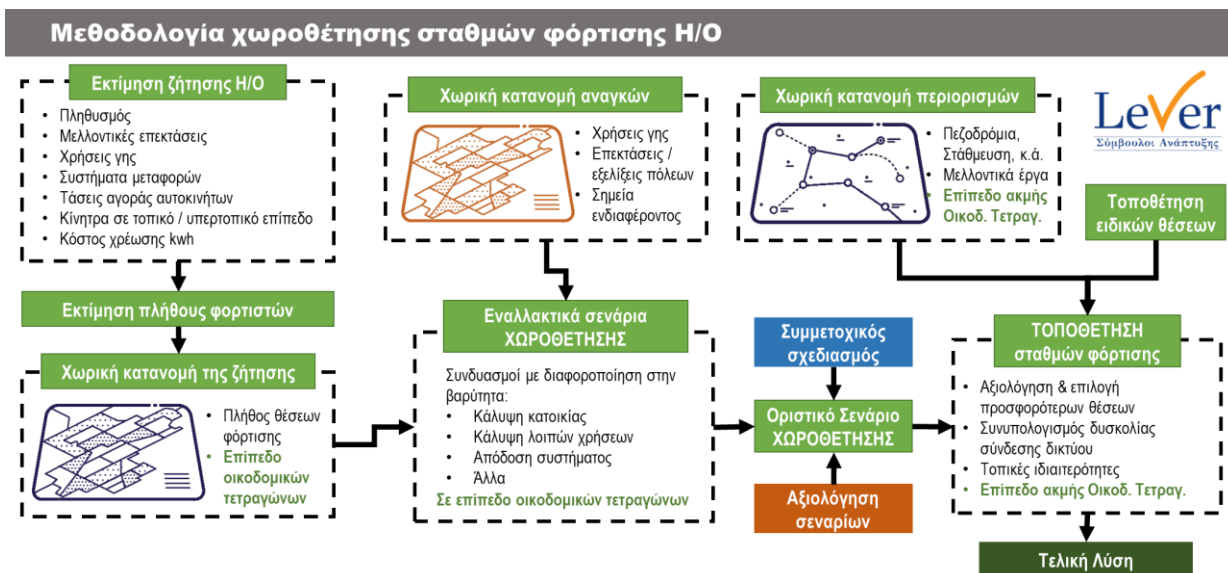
Μεθοδολογία χωροθέτησης σταθμών φόρτισης Η/Ο

Εκτίμηση ζήτησης Η/Ο

- Πληθυσμός
- Μελλοντικές επεκτάσεις
- Χρήσεις γης
- Συστήματα μεταφορών
- Τάσεις αγοράς αυτοκινήτων
- Κίνητρα σε τοπικό / υπερτοπικό επίπεδο
- Κόστος χρέωσης kwh

Εκτίμηση πλήθους φορτιστών

Χωρική κατανομή της ζήτησης

- Πλήθος θέσεων φόρτισης
- Επίπεδο οικοδομικών τετραγώνων

Χωρική κατανομή αναγκών

- Χρήσεις γης
- Επεκτάσεις / εξελίξεις πόλεων
- Σημεία ενδιαφέροντος

Χωρική κατανομή περιορισμών

- Πεζοδρόμια, Στάθμευση, κ.ά.
- Μελλοντικά έργα
- Επίπεδο ακμής Οικοδ. Τετραγ.

LeVer
Σύμβουλοι Ανάπτυξης

Τοποθέτηση ειδικών θέσεων

Εναλλακτικά σενάρια ΧΩΡΟΘΕΤΗΣΗΣ

Συνδυασμοί με διαφοροποίηση στην βαρύτητα:
- Κάλυψη κατοικίας
- Κάλυψη λοιπών χρήσεων
- Απόδοση συστήματος
- Άλλα

Σε επίπεδο οικοδομικών τετραγώνων

Συμμετοχικός σχεδιασμός

Οριστικό Σενάριο ΧΩΡΟΘΕΤΗΣΗΣ

Αξιολόγηση σεναρίων

ΤΟΠΟΘΕΤΗΣΗ σταθμών φόρτισης

- Αξιολόγηση & επιλογή προσφορότερων θέσεων
- Συνυπολογισμός δυσκολίας σύνδεσης δικτύου
- Τοπικές ιδιαιτερότητες
- Επίπεδο ακμής Οικοδ. Τετραγ.

Τελική Λύση